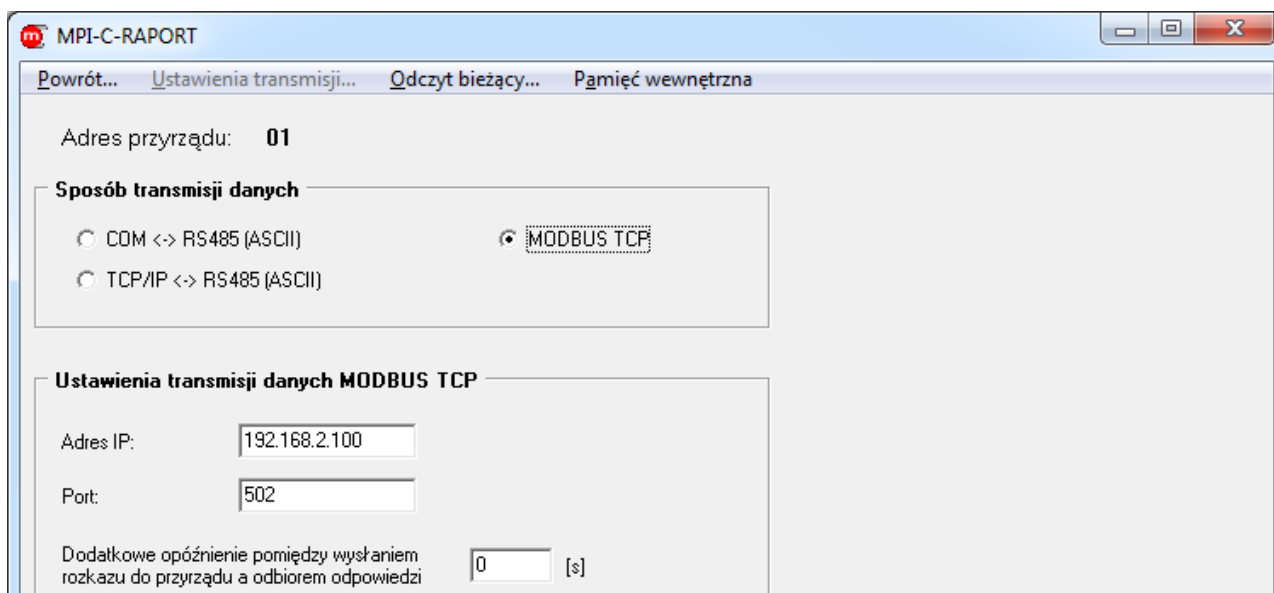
MPI-C-RAPORT

Powrót... Ustawienia transmisji... Odczyt bieżący... Pamięć wewnętrzna

Adres przyrządu: 01

Sposób transmisji danych

COM <-> RS485 (ASCII)

MODBUS TCP

TCP/IP <-> RS485 (ASCII)

Ustawienia transmisji danych MODBUS TCP

Adres IP: 192.168.2.100

Port: 502

Dodatkowe opóźnienie pomiędzy wysłaniem rozkazu do przyrządu a odbiorem odpowiedzi 0 [s]